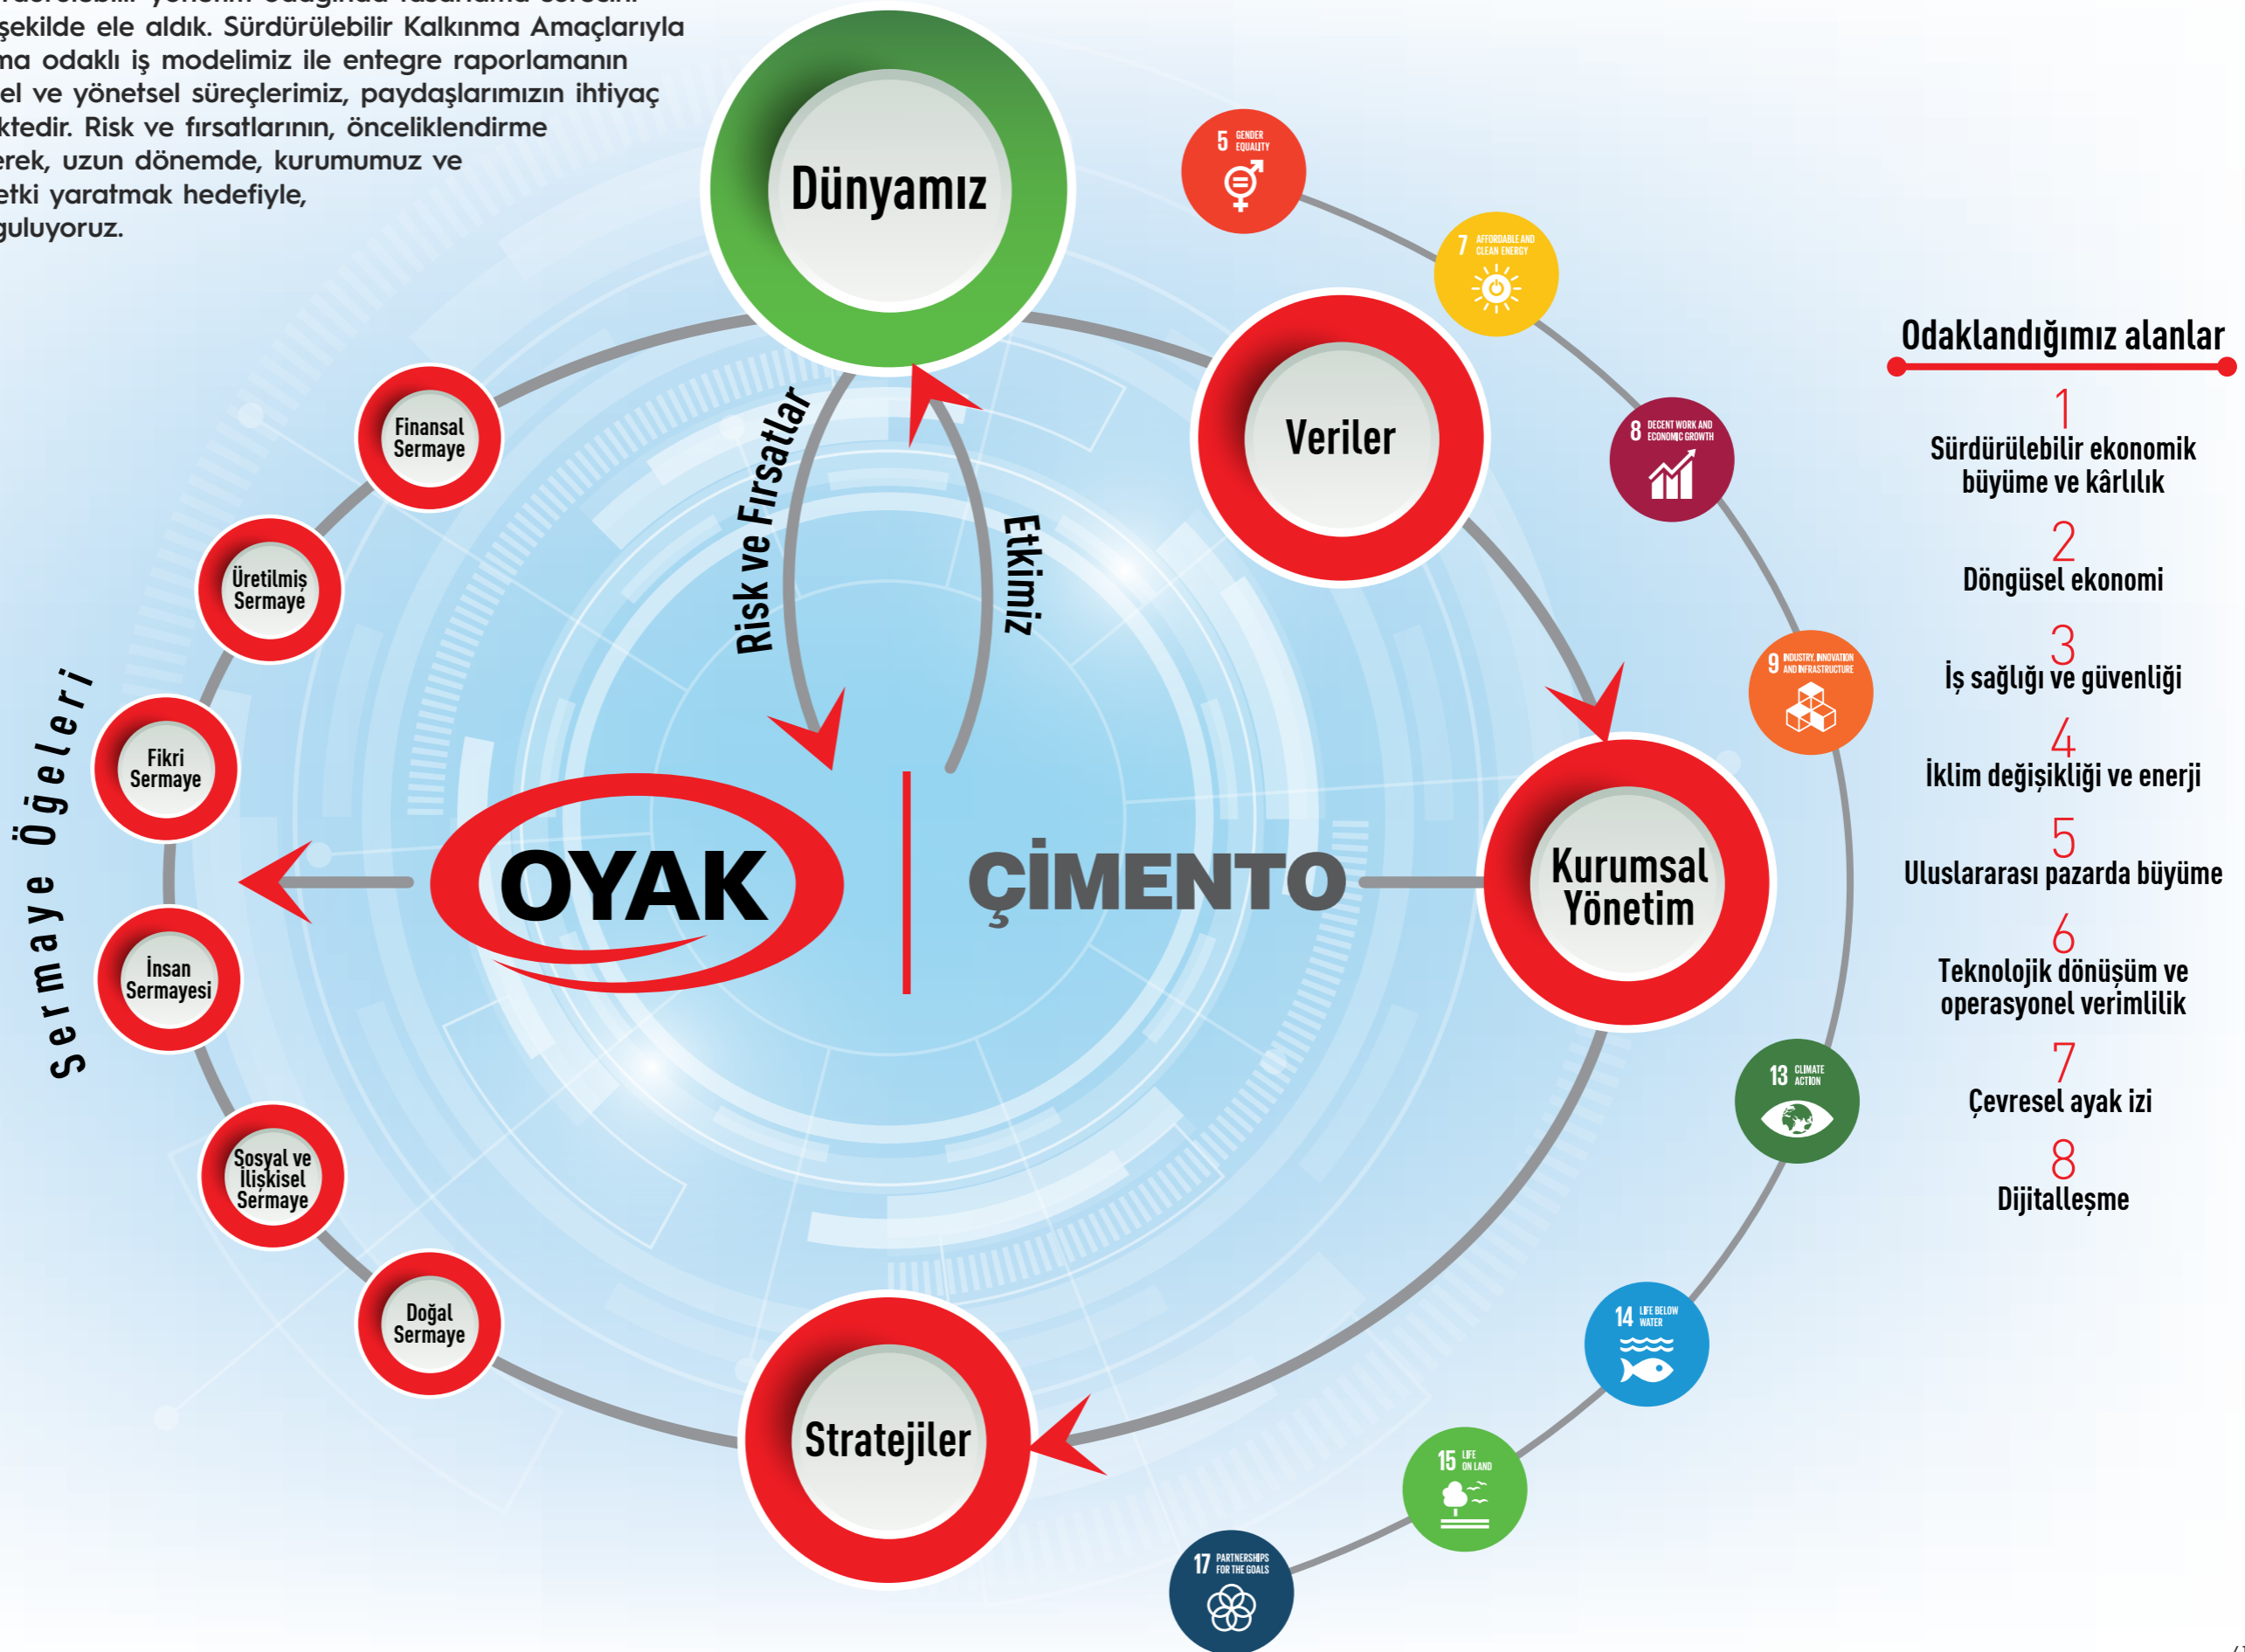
şekilde ele aldık. Sürdürülebilir Kalkınma Amaçlarıyla ma odaklı iş modelimiz ile entegre raporlamanın el ve yönetsel süreçlerimiz, paydaşlarımızın ihtiyaç ktedir. Risk ve fırsatlarının, önceliklendirme erek, uzun dönemde, kurumumuz ve etki yaratmak hedefiyle, guluyoruz.

Dünyamız

Risk ve Fırsatlar

Etkimiz

Veriler

Kurumsal Yönetim

Stratejiler

OYAK | ÇİMENTO

Sermaye Öğeleri

Finansal Sermaye

Üretilmiş Sermaye

Fikri Sermaye

İnsan Sermayesi

Sosyal ve İlişkisel Sermaye

Doğal Sermaye

5 GENDER EQUALITY

7 AFFORDABLE AND CLEAN ENERGY

8 DECENT WORK AND ECONOMIC GROWTH

9 INDUSTRY, INNOVATION AND INFRASTRUCTURE

13 CLIMATE ACTION

14 LIFE BELOW WATER

15 LIFE ON LAND

17 PARTNERSHIPS FOR THE GOALS

Odaklandığımız alanlar

1
Sürdürülebilir ekonomik büyüme ve kârlılık

2
Döngüsel ekonomi

3
İş sağlığı ve güvenliği

4
İklim değişikliği ve enerji

5
Uluslararası pazarda büyüme

6
Teknolojik dönüşüm ve operasyonel verimlilik

7
Çevresel ayak izi

8
Dijitalleşme